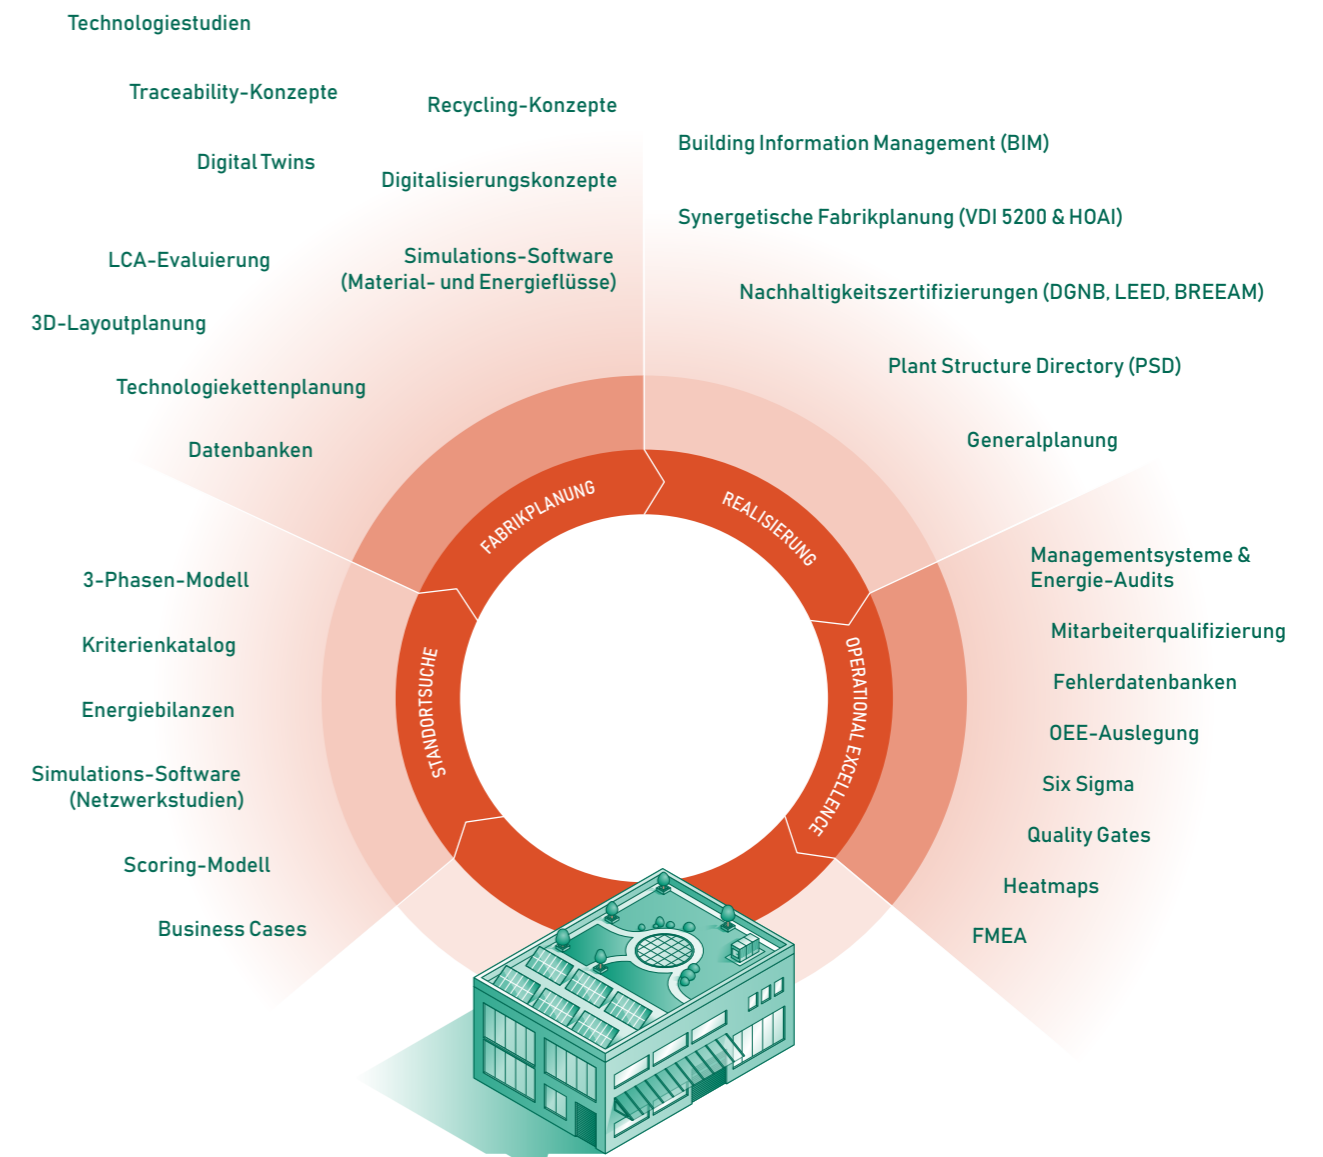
Technologiestudien

Traceability-Konzepte

Recycling-Konzepte

Digital Twins

Digitalisierungskonzepte

LCA-Evaluierung

Simulations-Software (Material- und Energieflüsse)

3D-Layoutplanung

Technologiekettenplanung

Datenbanken

Building Information Management (BIM)

Synergetische Fabrikplanung (VDI 5200 & HOAI)

Nachhaltigkeitszertifizierungen (DGNB, LEED, BREEAM)

Plant Structure Directory (PSD)

Generalplanung

FABRIKPLANUNG

REALISIERUNG

STANDORTSUCHE

OPERATIONAL EXCELLENCE

3-Phasen-Modell

Kriterienkatalog

Energiebilanzen

Simulations-Software (Netzwerkstudien)

Scoring-Modell

Business Cases

Managementsysteme & Energie-Audits

Mitarbeiterqualifizierung

Fehlerdatenbanken

OEE-Auslegung

Six Sigma

Quality Gates

Heatmaps

FMEA